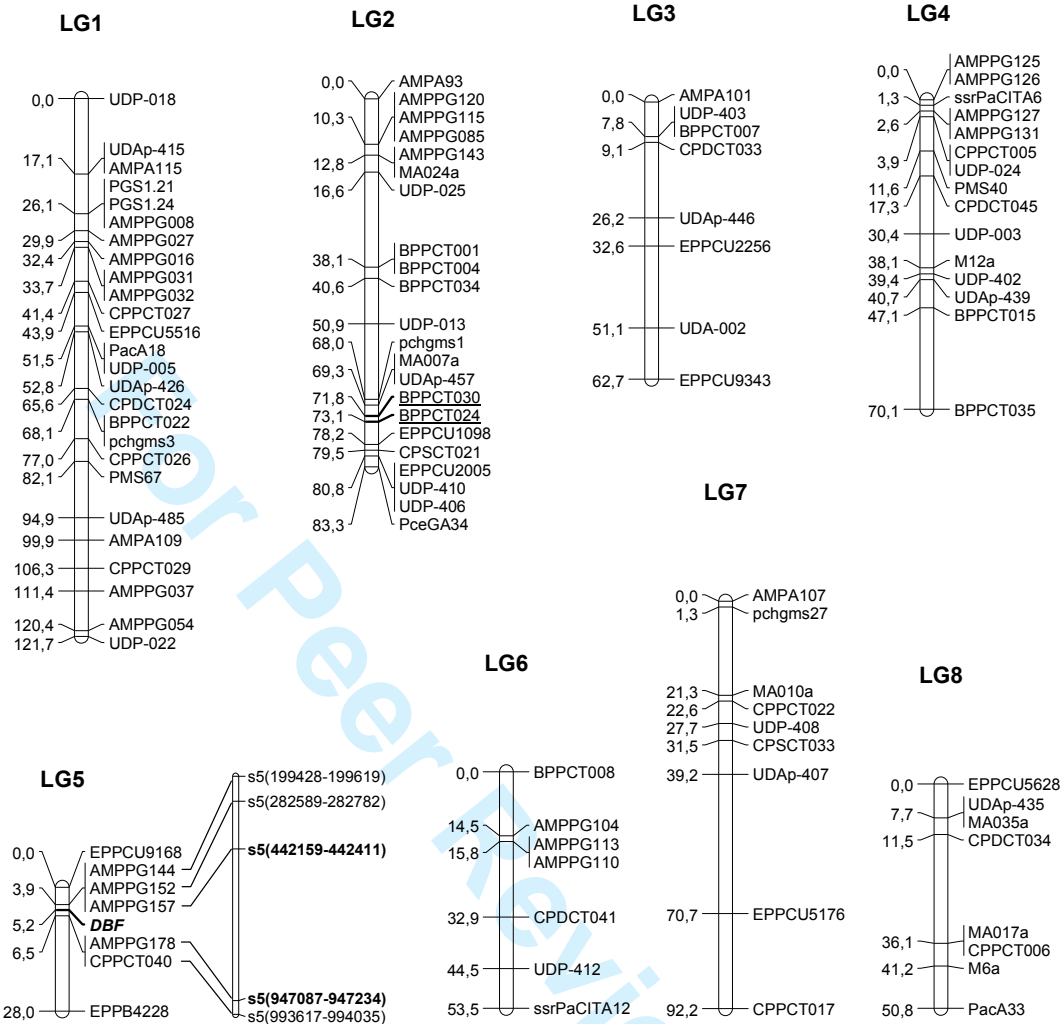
LG1

0,0 UDP-018
17,1 UDAp-415
AMPA115
26,1 PGS1.21
PGS1.24
AMPPG008
29,9 AMPPG027
32,4 AMPPG016
33,7 AMPPG031
AMPPG032
41,4 CPPCT027
43,9 EPPCU5516
51,5 PacA18
UDP-005
52,8 UDAp-426
65,6 CPDCT024
68,1 BPPCT022
pchgms3
77,0 CPPCT026
82,1 PMS67
94,9 UDAp-485
99,9 AMPA109
106,3 CPPCT029
111,4 AMPPG037
120,4 AMPPG054
121,7 UDP-022

LG2

0,0 AMPA93
10,3 AMPPG120
AMPPG115
AMPPG085
12,8 AMPPG143
MA024a
16,6 UDP-025
38,1 BPPCT001
BPPCT004
40,6 BPPCT034
50,9 UDP-013
68,0 pchgms1
MA007a
69,3 UDAp-457
71,8 BPPCT030
73,1 BPPCT024
78,2 EPPCU1098
79,5 CPSCT021
80,8 EPPCU2005
UDP-410
UDP-406
83,3 PceGA34

LG3

0,0 AMPA101
7,8 UDP-403
BPPCT007
9,1 CPDCT033
26,2 UDAp-446
32,6 EPPCU2256
51,1 UDA-002
62,7 EPPCU9343

LG4

0,0 AMPPG125
AMPPG126
1,3 ssrPaCITA6
2,6 AMPPG127
AMPPG131
3,9 CPPCT005
UDP-024
11,6 PMS40
17,3 CPDCT045
30,4 UDP-003
38,1 M12a
39,4 UDP-402
40,7 UDAp-439
47,1 BPPCT015
70,1 BPPCT035

LG5

0,0 EPPCU9168
AMPPG144
3,9 AMPPG152
AMPPG157
5,2 DBF
6,5 AMPPG178
CPPCT040
28,0 EPPB4228

s5(199428-199619)
s5(282589-282782)
s5(442159-442411)
s5(947087-947234)
s5(993617-994035)

LG6

0,0 BPPCT008
14,5 AMPPG104
15,8 AMPPG113
AMPPG110
32,9 CPDCT041
44,5 UDP-412
53,5 ssrPaCITA12

LG7

0,0 AMPA107
1,3 pchgms27
21,3 MA010a
22,6 CPPCT022
27,7 UDP-408
31,5 CPSCT033
39,2 UDAp-407
70,7 EPPCU5176
92,2 CPPCT017

LG8

0,0 EPPCU5628
7,7 UDAp-435
MA035a
11,5 CPDCT034
36,1 MA017a
CPPCT006
41,2 M6a
50,8 PacA33

For Peer Review